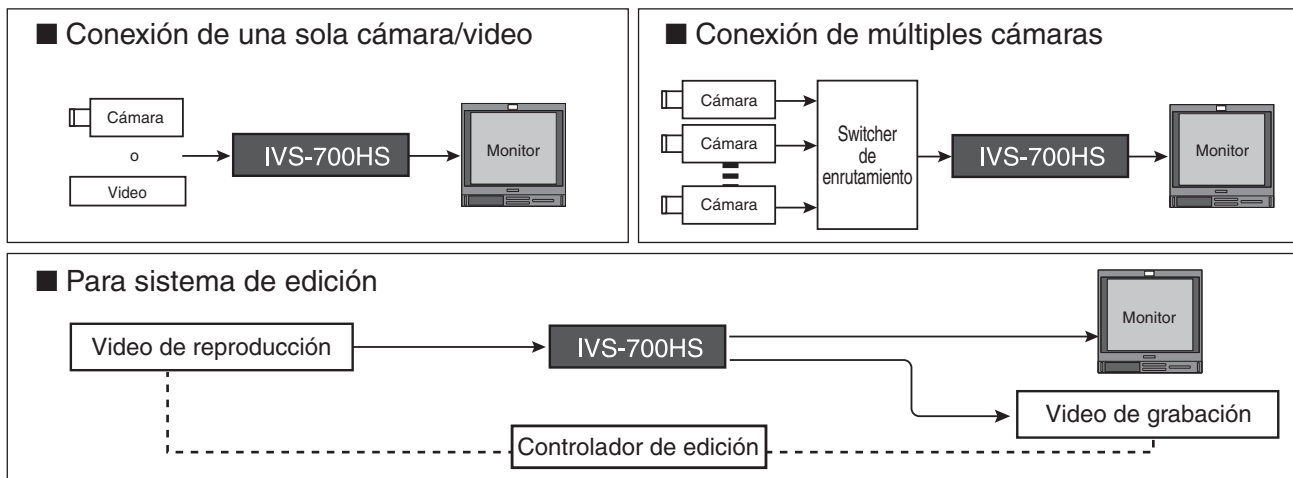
■ Conexión de una sola cámara/video

Cámara

o

Video

IVS-700HS

Monitor

■ Conexión de múltiples cámaras

Cámara

Cámara

Cámara

Switcher de enrutamiento

IVS-700HS

Monitor

■ Para sistema de edición

Video de reproducción

IVS-700HS

Monitor

Video de grabación

Controlador de edición